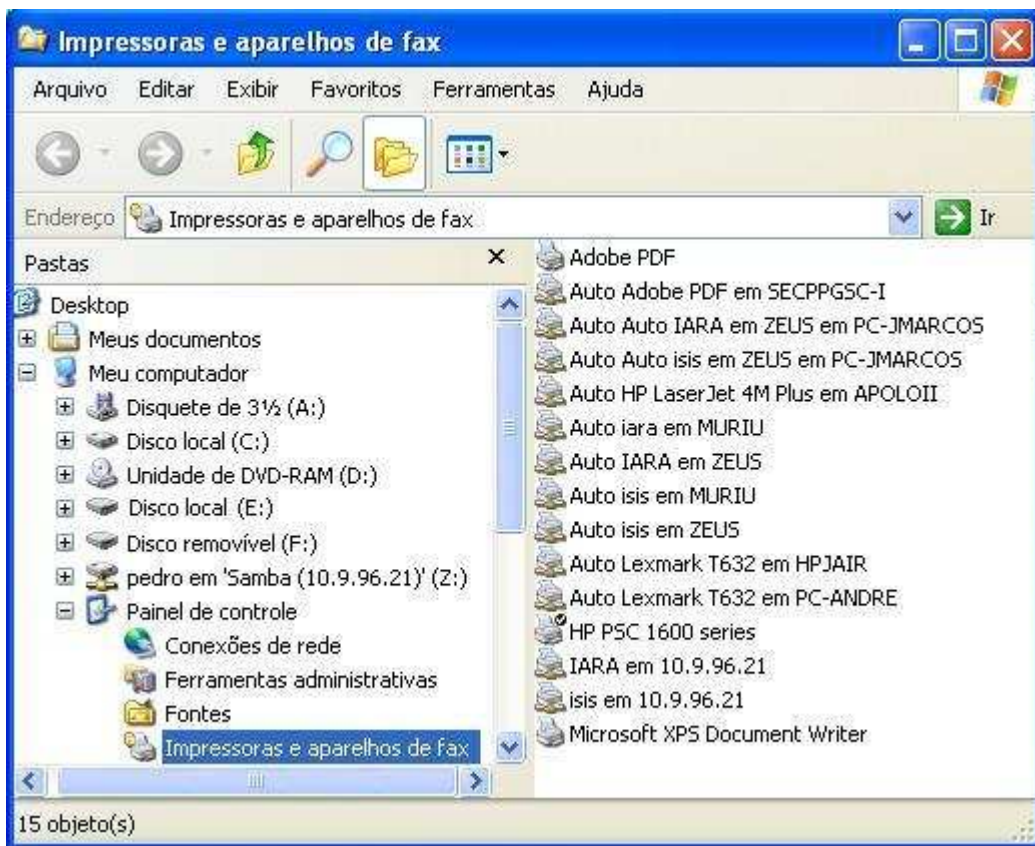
Impressoras e aparelhos de fax

Arquivo Editar Exibir Favoritos Ferramentas Ajuda

Endereço Impressoras e aparelhos de fax Ir

Pastas ×

Desktop
Meus documentos
Meu computador
Disquete de 3½ (A:)
Disco local (C:)
Unidade de DVD-RAM (D:)
Disco local (E:)
Disco removível (F:)
pedro em 'Samba (10.9.96.21)' (Z:)
Painel de controle
Conexões de rede
Ferramentas administrativas
Fontes
Impressoras e aparelhos de fax

Adobe PDF
Auto Adobe PDF em SECPPGSC-I
Auto Auto IARA em ZEUS em PC-JMARCOS
Auto Auto isis em ZEUS em PC-JMARCOS
Auto HP LaserJet 4M Plus em APOLOII
Auto iara em MURIU
Auto IARA em ZEUS
Auto isis em MURIU
Auto isis em ZEUS
Auto Lexmark T632 em HPJAIR
Auto Lexmark T632 em PC-ANDRE
HP PSC 1600 series
IARA em 10.9.96.21
isis em 10.9.96.21
Microsoft XPS Document Writer

15 objeto(s)